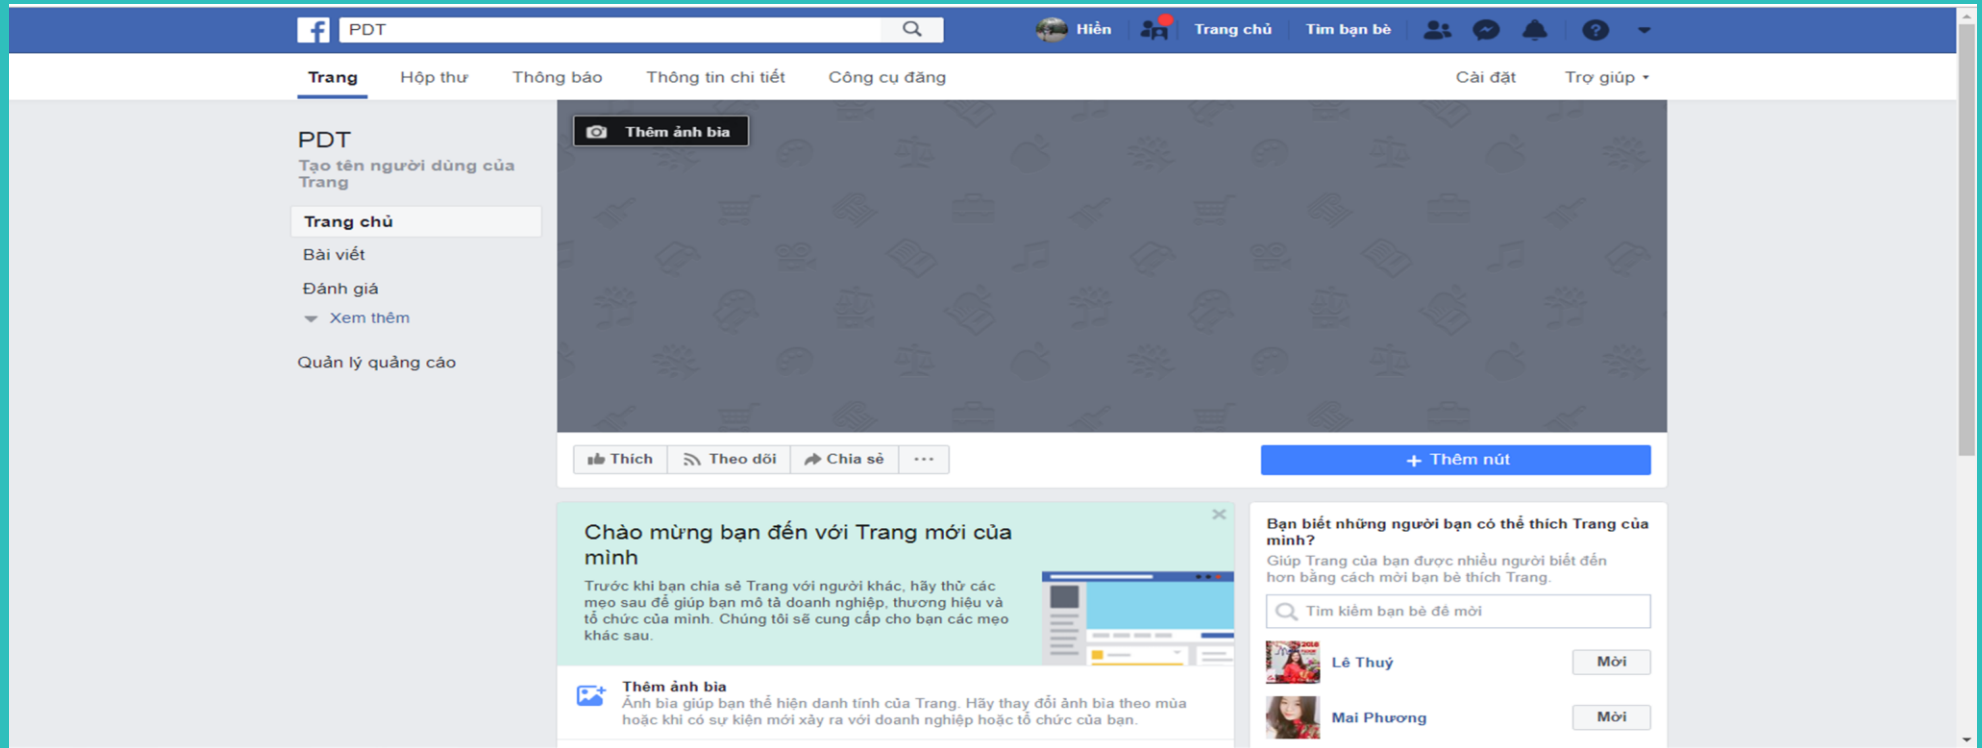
PDT

Hiển Trang chủ Tìm bạn bè

Trang Hộp thư Thông báo Thông tin chi tiết Công cụ đăng Cài đặt Trợ giúp

PDT
Tạo tên người dùng của Trang

Trang chủ
Bài viết
Đánh giá
Xem thêm

Quản lý quảng cáo

Thêm ảnh bìa

Thích Theo dõi Chia sẻ ···

Thêm nút

Chào mừng bạn đến với Trang mới của mình

Trước khi bạn chia sẻ Trang với người khác, hãy thử các mẹo sau để giúp bạn mô tả doanh nghiệp, thương hiệu và tổ chức của mình. Chúng tôi sẽ cung cấp cho bạn các mẹo khác sau.

Thêm ảnh bìa
Ảnh bìa giúp bạn thể hiện danh tính của Trang. Hãy thay đổi ảnh bìa theo mùa hoặc khi có sự kiện mới xảy ra với doanh nghiệp hoặc tổ chức của bạn.

Bạn biết những người bạn có thể thích Trang của mình?
Giúp Trang của bạn được nhiều người biết đến hơn bằng cách mời bạn bè thích Trang.

Tìm kiếm bạn bè để mời

Lê Thuý Mời

Mai Phương Mời